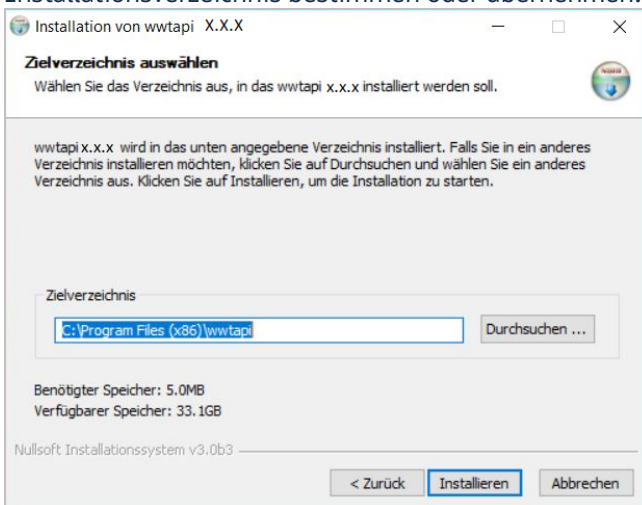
Installationsverzeichnis bestimmen oder übernehmen

Installation von wwtapi X.X.X

Zielverzeichnis auswählen

Wählen Sie das Verzeichnis aus, in das wwtapi x.x.x installiert werden soll.

wwtapi x.x.x wird in das unten angegebene Verzeichnis installiert. Falls Sie in ein anderes Verzeichnis installieren möchten, klicken Sie auf Durchsuchen und wählen Sie ein anderes Verzeichnis aus. Klicken Sie auf Installieren, um die Installation zu starten.

Zielverzeichnis

C:\Program Files (x86)\wwtapi

Durchsuchen ...

Benötigter Speicher: 5.0MB

Verfügbarer Speicher: 33.1GB

Nullsoft Installationssystem v3.0b3

< Zurück

Installieren

Abbrechen